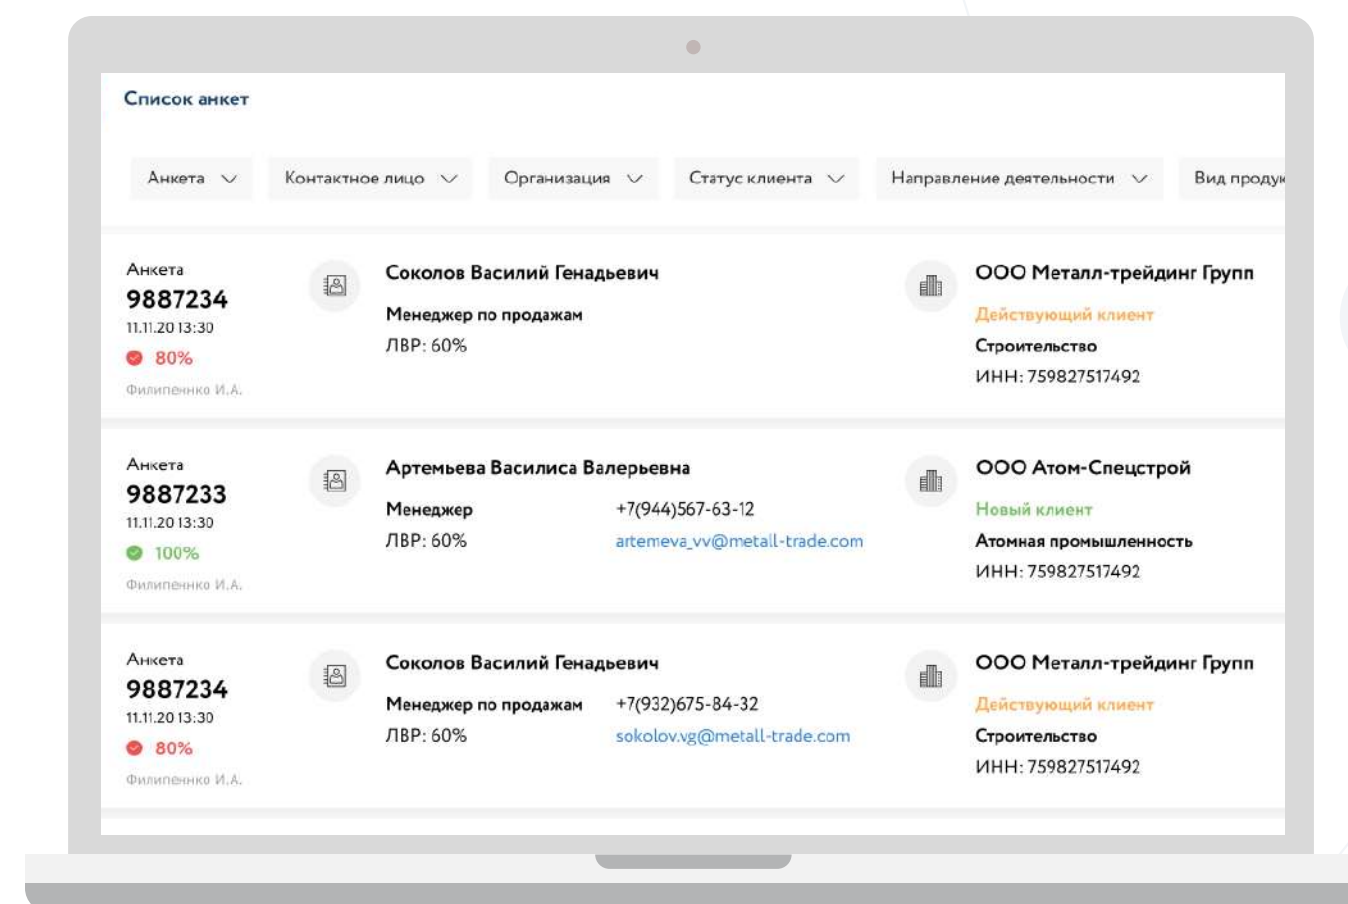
Список анкет

Анкета | Контактное лицо | Организация | Статус клиента | Направление деятельности | Вид проду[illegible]

Анкета
9887234
11.11.20 13:30
80%
Филипенко И.А.

Соколов Василий Генадьевич
Менеджер по продажам
ЛВР: 60%

ООО Металл-трейдинг Групп
Действующий клиент
Строительство
ИНН: 759827517492

Анкета
9887233
11.11.20 13:30
100%
Филипенко И.А.

Артемьева Василиса Валерьевна
Менеджер
ЛВР: 60%
+7(944)567-63-12
artemeva_vv@metall-trade.com

ООО Атом-Спецстрой
Новый клиент
Атомная промышленность
ИНН: 759827517492

Анкета
9887234
11.11.20 13:30
80%
Филипенко И.А.

Соколов Василий Генадьевич
Менеджер по продажам
ЛВР: 60%
+7(932)675-84-32
sokolov.vg@metall-trade.com

ООО Металл-трейдинг Групп
Действующий клиент
Строительство
ИНН: 759827517492